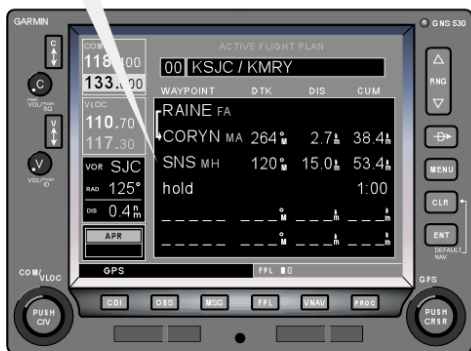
GARMIN

GNS 530

COM
118.400
133.000

PWR VOL/PUSH SQ

VLOC
110.70
117.30

VOL/PUSH ID

VOR SJC
RAD 125°
DIS 0.4nm

APR

ACTIVE FLIGHT PLAN
00 KSJC / KMRY

| WAYPOINT | DTK | DIS | CUM |
|---|---|---|---|
| RAINE FA | | | |
| CORYN MA | 264°M | 2.7nm | 38.4nm |
| SNS MH | 120°M | 15.0nm | 53.4nm |
| hold | | | 1:00 |
| _____ | ___°M | ___nm | ___nm |
| _____ | ___°M | ___nm | ___nm |

RNG

MENU

CLR

ENT

DEFAULT NAV

COM/VLOC

GPS

FPL

GPS

PUSH C/V

CDI

OBS

MSG

FPL

VNAV

PROC

PUSH CRSR